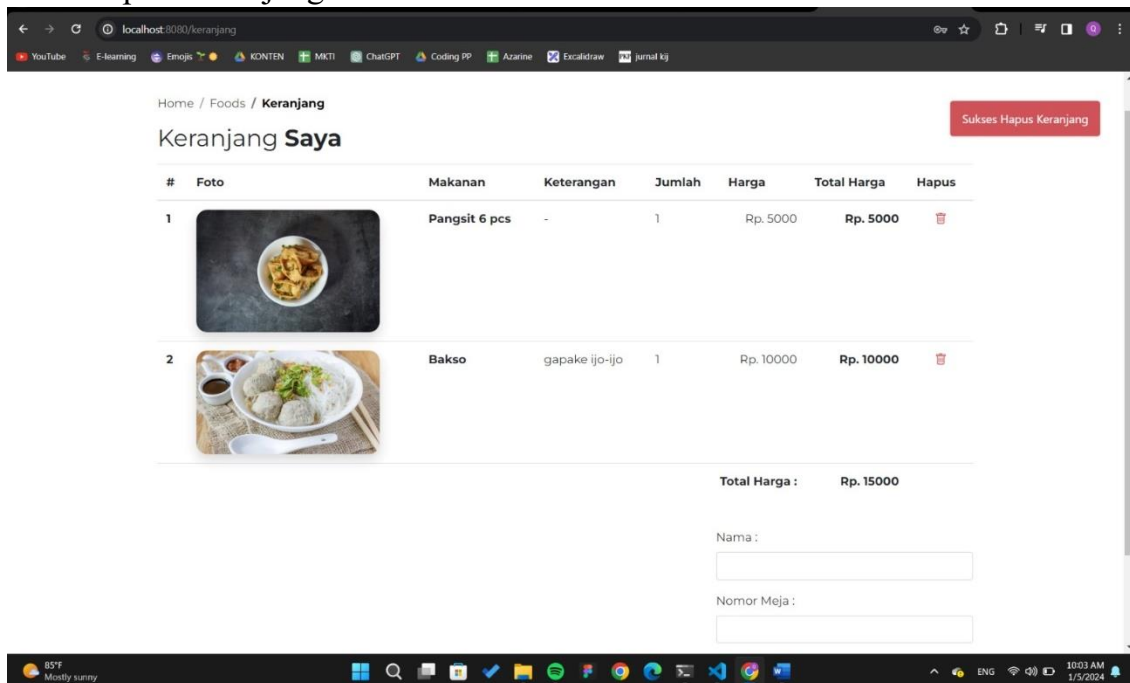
localhost:8080/keranjang

YouTube E-learning Emojis KONTEN MKTI ChatGPT Coding PP Azarine Excalidraw jurnal kij

Home / Foods / **Keranjang**

Keranjang **Saya**

Sukses Hapus Keranjang

| # | Foto | Makanan | Keterangan | Jumlah | Harga | Total Harga | Hapus |
|---|---|---|---|---|---|---|---|
| 1 | | Pangsit 6 pcs | - | 1 | Rp. 5000 | Rp. 5000 | |
| 2 | | Bakso | gapake ijo-ijo | 1 | Rp. 10000 | Rp. 10000 | |

Total Harga : Rp. 15000

Nama :

Nomor Meja :

85°F
Mostly sunny

ENG 10:03 AM 1/5/2024